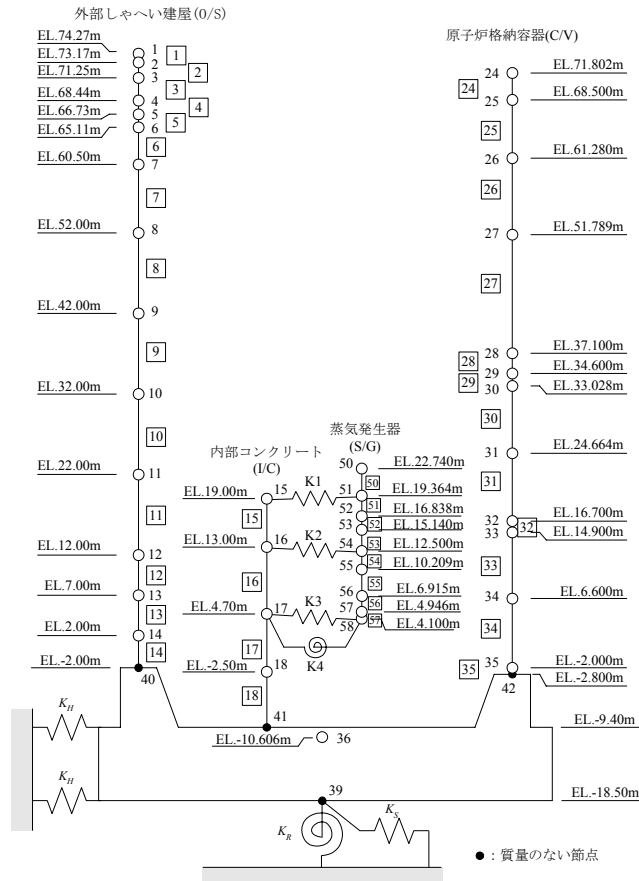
外部しゃへい建屋(0/S)

EL.74.27m 1
EL.73.17m 2 [1]
EL.71.25m 3 [2]
[3]
EL.68.44m 4
EL.66.73m 5 [4]
EL.65.11m 6 [5]
[6]
EL.60.50m 7
[7]
EL.52.00m 8
[8]
EL.42.00m 9
[9]
EL.32.00m 10
[10]
EL.22.00m 11
[11]
EL.12.00m 12
[12]
EL.7.00m 13
[13]
EL.2.00m 14
[14]
EL.-2.00m 40

原子炉格納容器(C/V)

24 EL.71.802m
[24]
25 EL.68.500m
[25]
26 EL.61.280m
[26]
27 EL.51.789m
[27]
28 EL.37.100m
[28]
29 EL.34.600m
[29]
30 EL.33.028m
[30]
31 EL.24.664m
[31]
32 EL.16.700m
[32]
33 EL.14.900m
[33]
34 EL.6.600m
[34]
[35] 35 EL.-2.000m
42 EL.-2.800m

内部コンクリート
(I/C)

蒸気発生器
(S/G)

50 EL.22.740m
[50]
EL.19.00m 15 K1 51 EL.19.364m
[51]
52 EL.16.838m
[52]
53 EL.15.140m
[15]
EL.13.00m 16 K2 54 EL.12.500m
[53]
[54]
55 EL.10.209m
[16]
[55]
56 EL.6.915m
EL.4.70m 17 K3 57 EL.4.946m
[56]
58 EL.4.100m
[57]
K4
[17]
EL.-2.50m 18
[18]
41

EL.-9.40m

EL.-10.606m 36

$K_H$

$K_H$

39 EL.-18.50m

$K_R$ $K_S$

●：質量のない節点